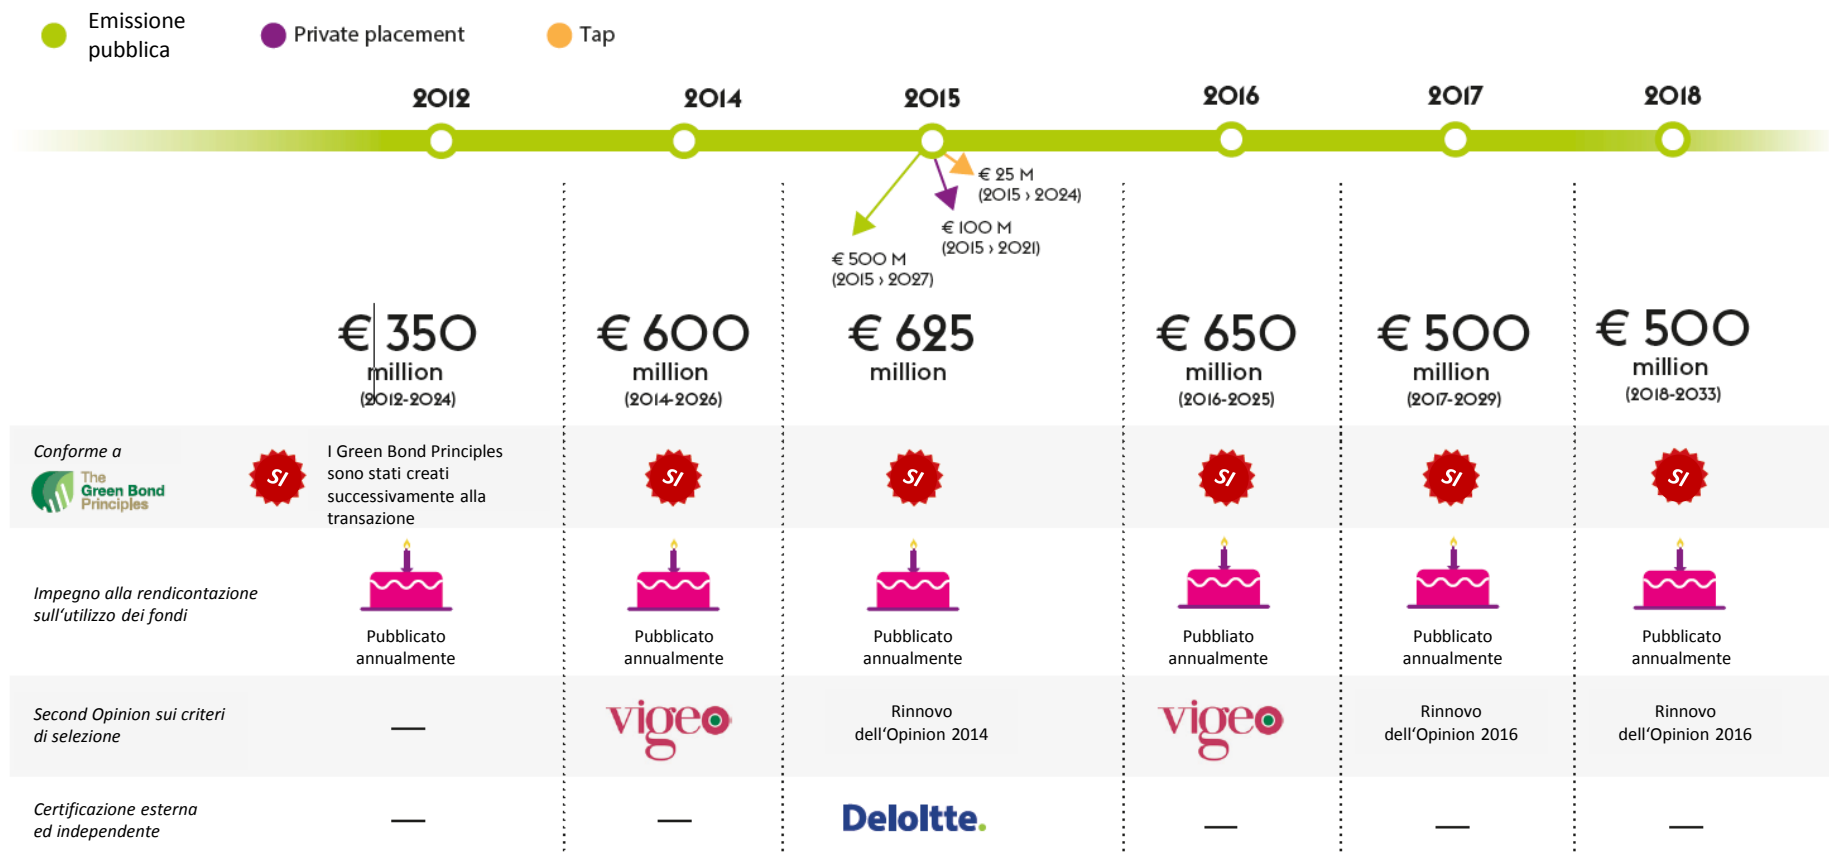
Emissione pubblica

Private placement

Tap

2012

2014

2015

2016

2017

2018

€ 25 M
(2015 › 2024)

€ 100 M
(2015 › 2021)

€ 500 M
(2015 › 2027)

€ 350 million (2012-2024)

€ 600 million (2014-2026)

€ 625 million

€ 650 million (2016-2025)

€ 500 million (2017-2029)

€ 500 million (2018-2033)

| | 2012 | 2014 | 2015 | 2016 | 2017 | 2018 |
|---|---|---|---|---|---|---|
| Conforme a The Green Bond Principles | Sì — I Green Bond Principles sono stati creati successivamente alla transazione | Sì | Sì | Sì | Sì | Sì |
| Impegno alla rendicontazione sull'utilizzo dei fondi | Pubblicato annualmente | Pubblicato annualmente | Pubblicato annualmente | Pubbliato annualmente | Pubblicato annualmente | Pubblicato annualmente |
| Second Opinion sui criteri di selezione | — | vigeo | Rinnovo dell'Opinion 2014 | vigeo | Rinnovo dell'Opinion 2016 | Rinnovo dell'Opinion 2016 |
| Certificazione esterna ed independente | — | — | Deloitte. | — | — | — |